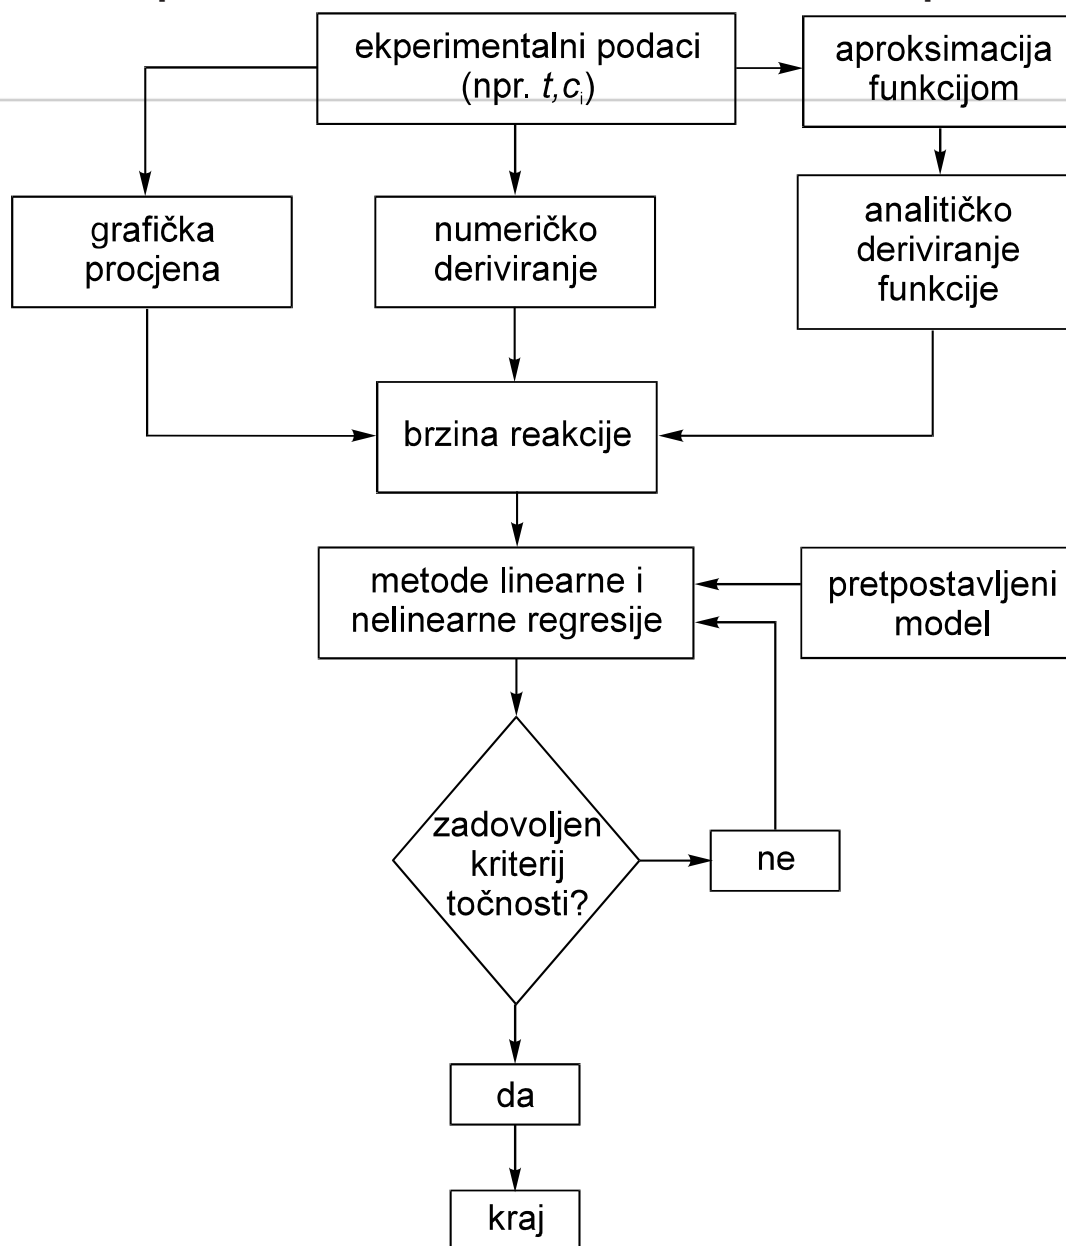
ekperimentalni podaci (npr. $t, c_i$)

aproksimacija funkcijom

grafička procjena

numeričko deriviranje

analitičko deriviranje funkcije

brzina reakcije

metode linearne i nelinearne regresije

pretpostavljeni model

zadovoljen kriterij točnosti?

ne

da

kraj